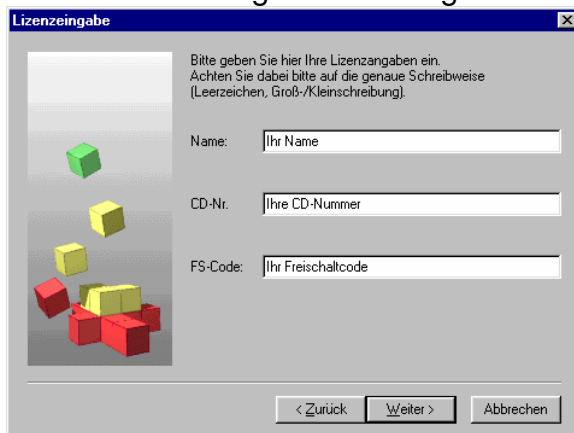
Lizenzeingabe

Bitte geben Sie hier Ihre Lizenzangaben ein. Achten Sie dabei bitte auf die genaue Schreibweise (Leerzeichen, Groß-/Kleinschreibung).

Name: Ihr Name

CD-Nr. Ihre CD-Nummer

FS-Code: Ihr Freischaltcode

< Zurück Weiter > Abbrechen